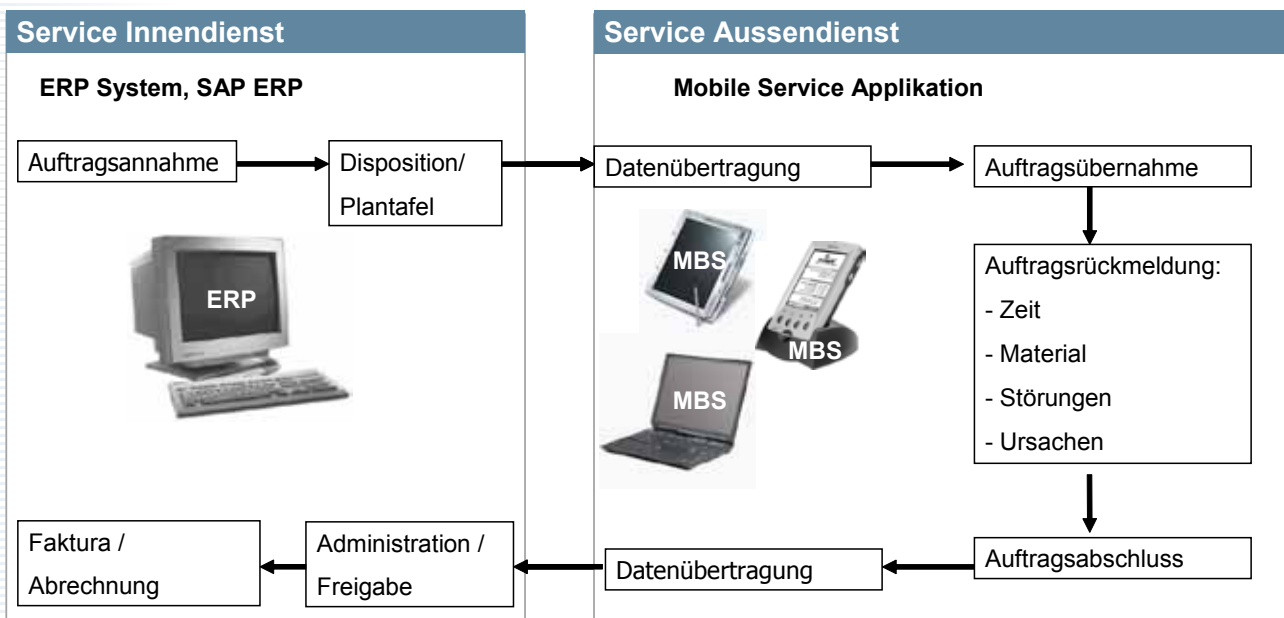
Service Innendienst

ERP System, SAP ERP

Auftragsannahme

Disposition/ Plantafel

ERP

Service Aussendienst

Mobile Service Applikation

Datenübertragung

Auftragsübernahme

MBS

MBS

MBS

Auftragsrückmeldung:
- Zeit
- Material
- Störungen
- Ursachen

Auftragsabschluss

Datenübertragung

Administration / Freigabe

Faktura / Abrechnung